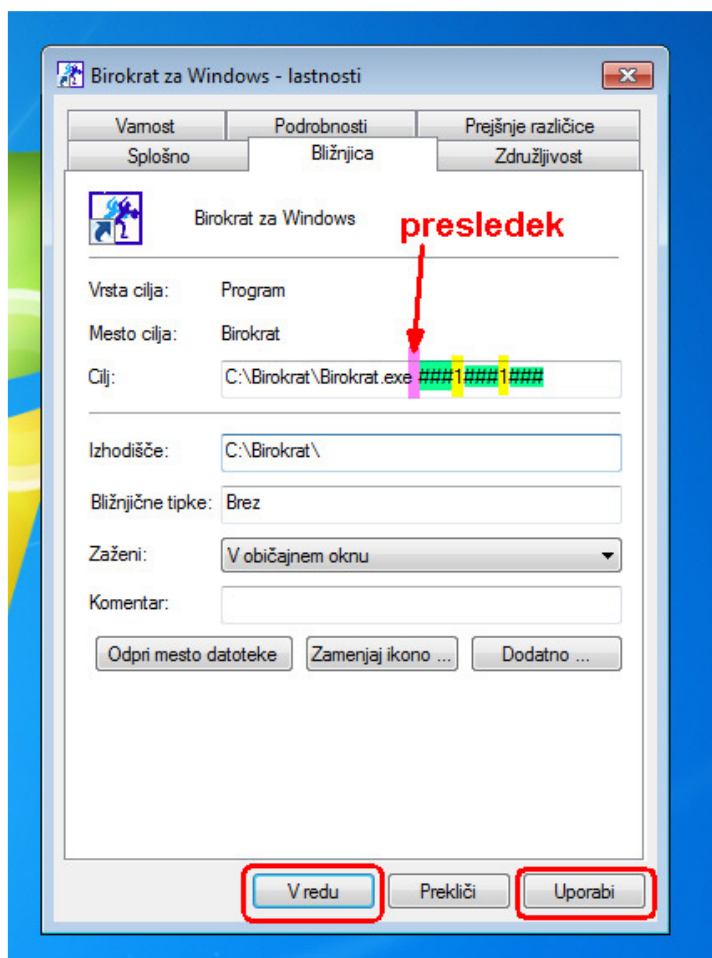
Birokrat za Windows - lastnosti

Varnost | Podrobnosti | Prejšnje različice
Splošno | Bližnjica | Združljivost

Birokrat za Windows

presledek

Vrsta cilja: Program

Mesto cilja: Birokrat

Cilj: C:\Birokrat\Birokrat.exe ###1###1###

Izhodišče: C:\Birokrat\

Bližnjične tipke: Brez

Zaženi: V običajnem oknu

Komentar:

Odpri mesto datoteke | Zamenjaj ikono ... | Dodatno ...

V redu | Prekliči | Uporabi